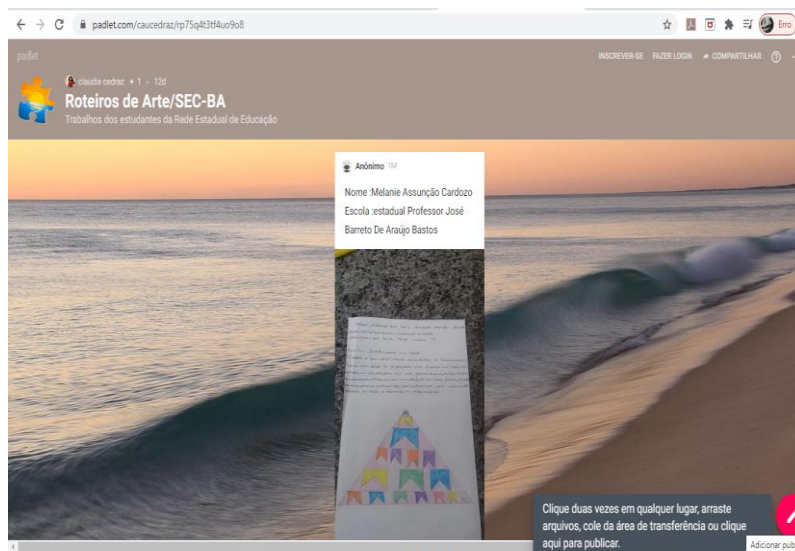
padlet.com/caucedraz/rp75q4t3tf4uo9o8

Erro

padlet

INSCREVER-SE FAZER LOGIN COMPARTILHAR

claudia cedraz • 1 • 12d

Roteiros de Arte/SEC-BA

Trabalhos dos estudantes da Rede Estadual de Educação

Anônimo 1M

Nome :Melanie Assunção Cardozo

Escola :estadual Professor José Barreto De Araújo Bastos

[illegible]

Clique duas vezes em qualquer lugar, arraste arquivos, cole da área de transferência ou clique aqui para publicar.

Adicionar pub